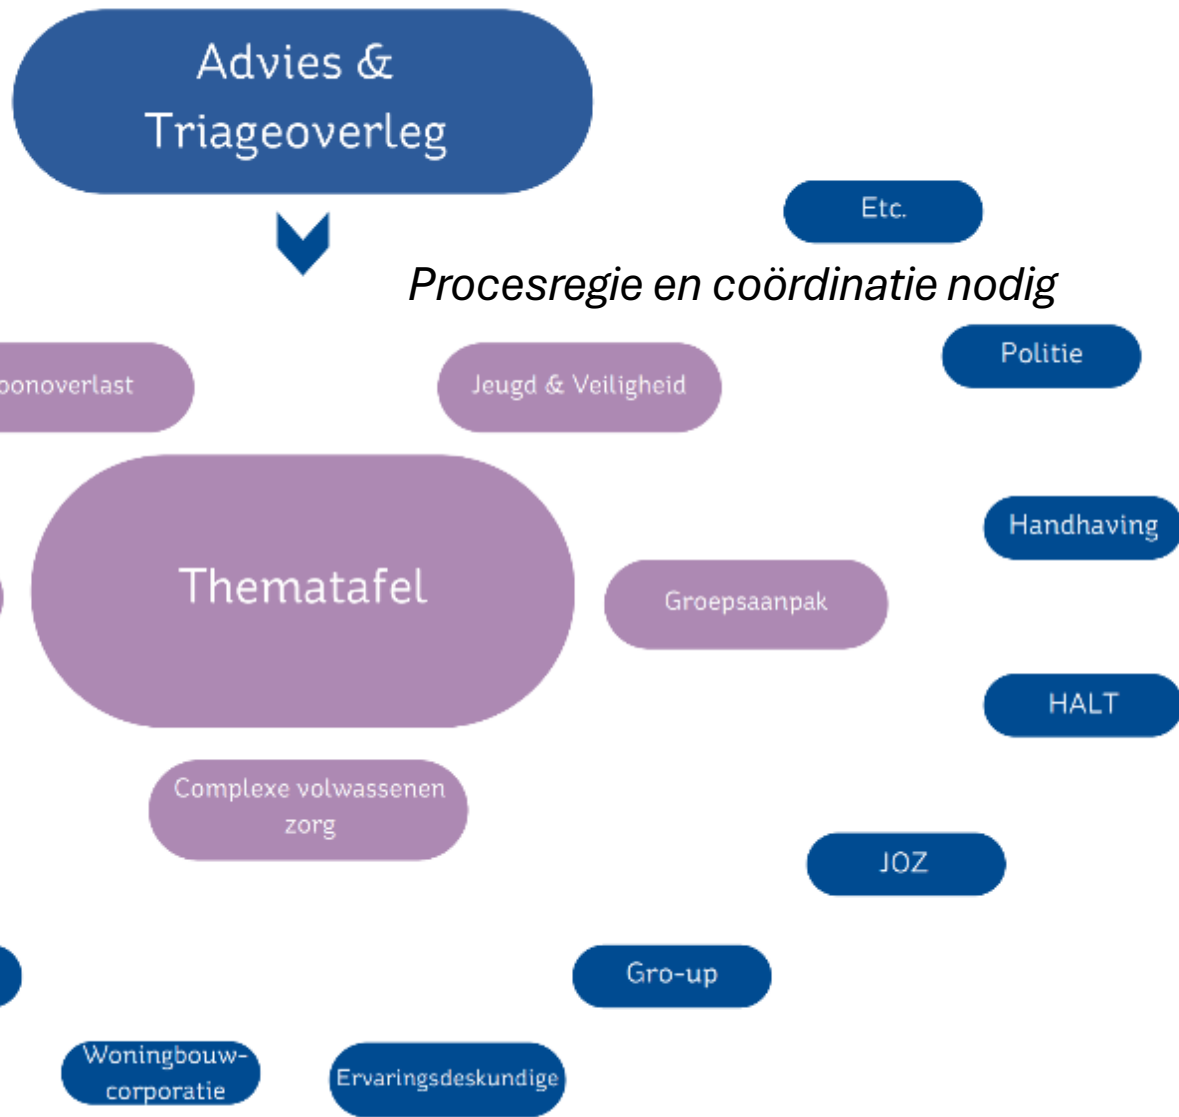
Advies & Triageoverleg

Etc.

Procesregie en coördinatie nodig

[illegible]oonoverlast

Jeugd & Veiligheid

Politie

Handhaving

Thematafel

Groepsaanpak

HALT

Complexe volwassenen zorg

JOZ

Gro-up

Woningbouwcorporatie

Ervaringsdeskundige